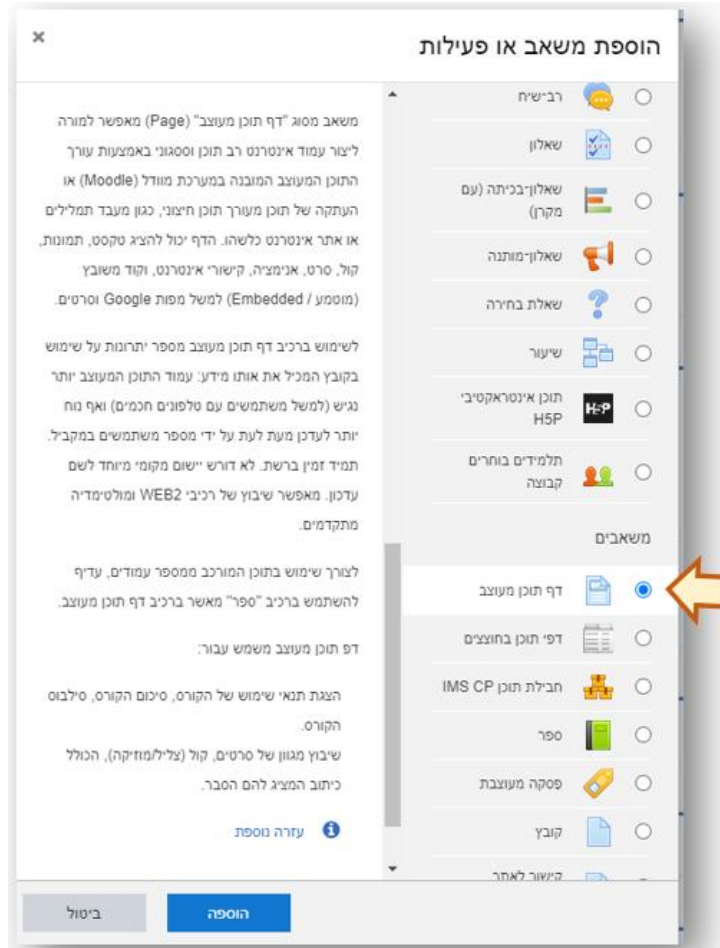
הוספת משאב או פעילות

×

רב-שיח
שאלון
שאלון-בכיתה (עם מקרן)
שאלון-מותנה
שאלת בחירה
שיעור
תוכן אינטראקטיבי H5P
תלמידים בוחרים קבוצה

משאבים

דף תוכן מעוצב
דפי תוכן בחוצצים
חבילת תוכן IMS CP
ספר
פסקה מעוצבת
קובץ
קישור לאתר

משאב מסוג "דף תוכן מעוצב" (Page) מאפשר למורה ליצור עמוד אינטרנט רב תוכן וססגוני באמצעות עורך התוכן המעוצב המובנה במערכת מוודל (Moodle) או העתקה של תוכן מעורך תוכן חיצוני, כגון מעבד תמלילים או אתר אינטרנט כלשהו. הדף יכול להציג טקסט, תמונות, קול, סרט, אנימציה, קישורי אינטרנט, וקוד משובץ (מוטמע / Embedded) למשל מפות Google וסרטים.

לשימוש ברכיב דף תוכן מעוצב מספר יתרונות על שימוש בקובץ המכיל את אותו מידע: עמוד התוכן המעוצב יותר נגיש (למשל משתמשים עם טלפונים חכמים) ואף נוח יותר לעדכון מעת לעת על ידי מספר משתמשים במקביל. תמיד זמין ברשת. לא דורש יישום מקומי מיוחד לשם עדכון. מאפשר שיבוץ של רכיבי WEB2 ומולטימדיה מתקדמים.

לצורך שימוש בתוכן המורכב ממספר עמודים, עדיף להשתמש ברכיב "ספר" מאשר ברכיב דף תוכן מעוצב.

דף תוכן מעוצב משמש עבור:

הצגת תנאי שימוש של הקורס, סיכום הקורס, סילבוס הקורס.
שיבוץ מגוון של סרטים, קול (צליל/מוזיקה), הכולל כיתוב המציג להם הסבר.

עזרה נוספת

הוספה
ביטול